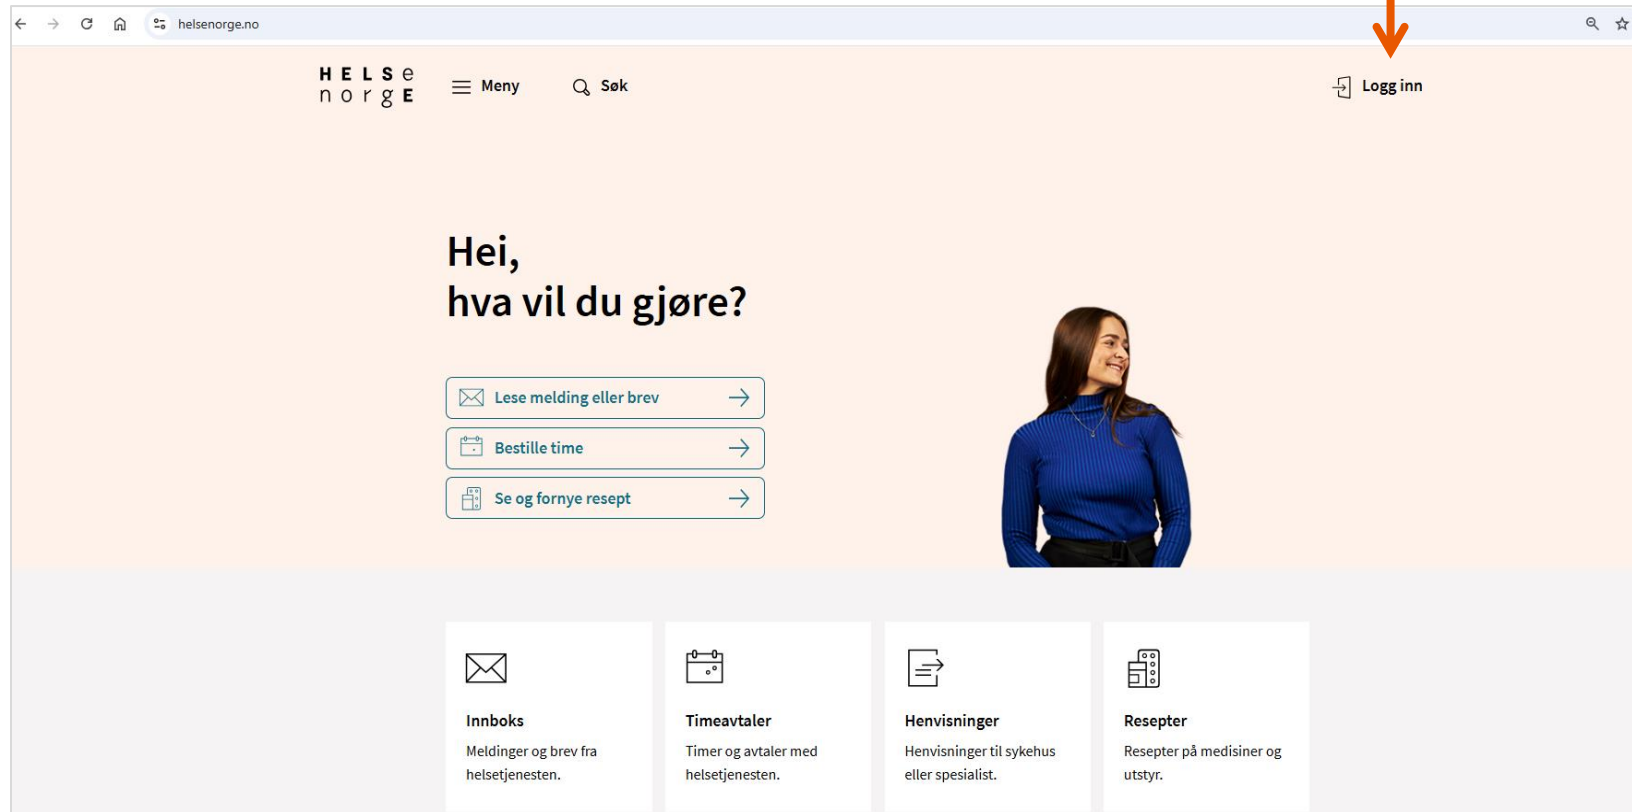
helsenorge.no

HELSe
norgE

Meny

Søk

Logg inn

Hei,
hva vil du gjøre?

Lese melding eller brev

Bestille time

Se og fornye resept

Innboks
Meldinger og brev fra helsetjenesten.

Timeavtaler
Timer og avtaler med helsetjenesten.

Henvisninger
Henvisninger til sykehus eller spesialist.

Resepter
Resepter på medisiner og utstyr.